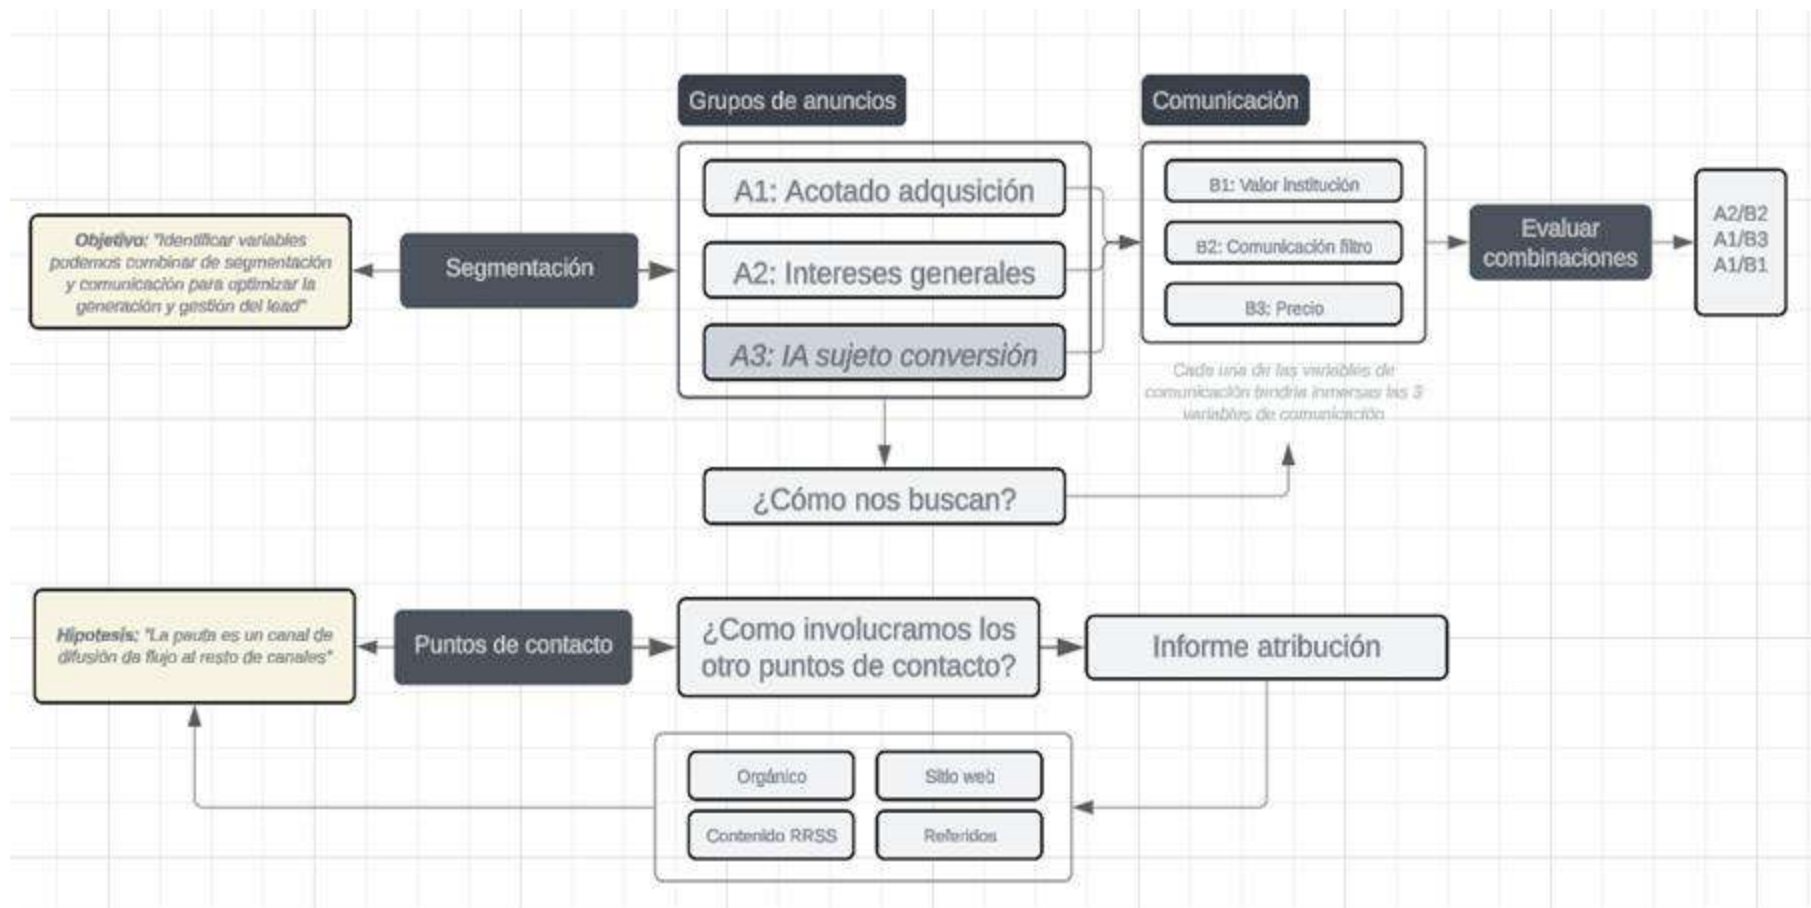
Grupos de anuncios

Comunicación

Objetivo: "Identificar variables podemos combinar de segmentación y comunicación para optimizar la generación y gestión del lead"

Segmentación

A1: Acotado adqusición

A2: Intereses generales

A3: IA sujeto conversión

B1: Valor institución

B2: Comunicación filtro

B3: Precio

Cada una de las variables de comunicación tendría inmersas las 3 variables de comunicación

Evaluar combinaciones

A2/B2
A1/B3
A1/B1

¿Cómo nos buscan?

Hipotesis: "La pauta es un canal de difusión de flujo al resto de canales"

Puntos de contacto

¿Como involucramos los otro puntos de contacto?

Informe atribución

Orgánico

Sitio web

Contenido RRSS

Referidos